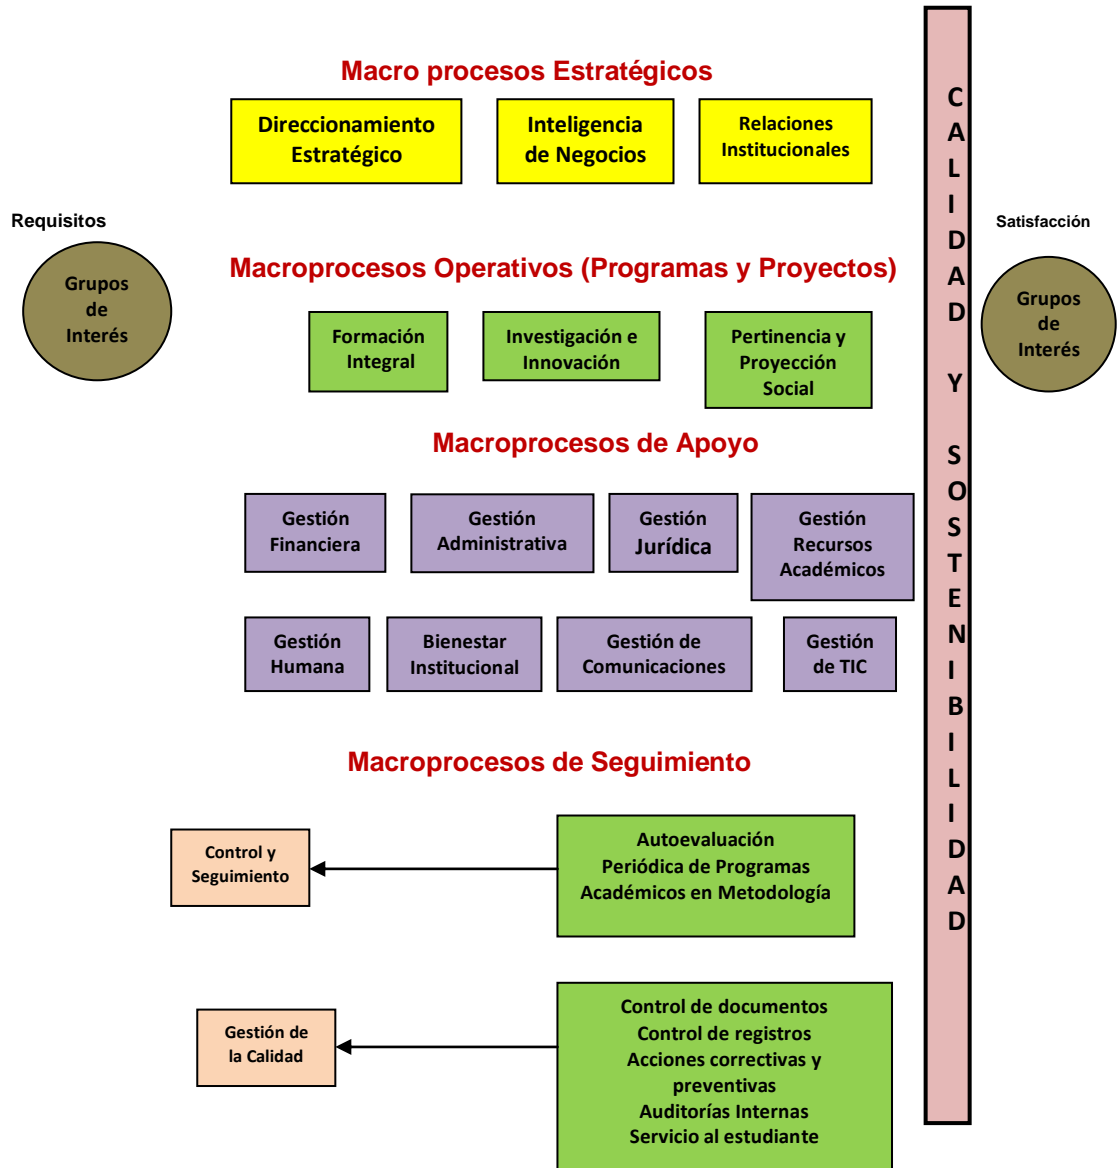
Macro procesos Estratégicos

Direccionamiento Estratégico

Inteligencia de Negocios

Relaciones Institucionales

Requisitos

Grupos de Interés

Macroprocesos Operativos (Programas y Proyectos)

Formación Integral

Investigación e Innovación

Pertinencia y Proyección Social

Macroprocesos de Apoyo

Gestión Financiera

Gestión Administrativa

Gestión Jurídica

Gestión Recursos Académicos

Gestión Humana

Bienestar Institucional

Gestión de Comunicaciones

Gestión de TIC

Macroprocesos de Seguimiento

Control y Seguimiento

Autoevaluación Periódica de Programas Académicos en Metodología

Gestión de la Calidad

Control de documentos
Control de registros
Acciones correctivas y preventivas
Auditorías Internas
Servicio al estudiante

C A L I D A D Y S O S T E N I B I L I D A D

Satisfacción

Grupos de Interés